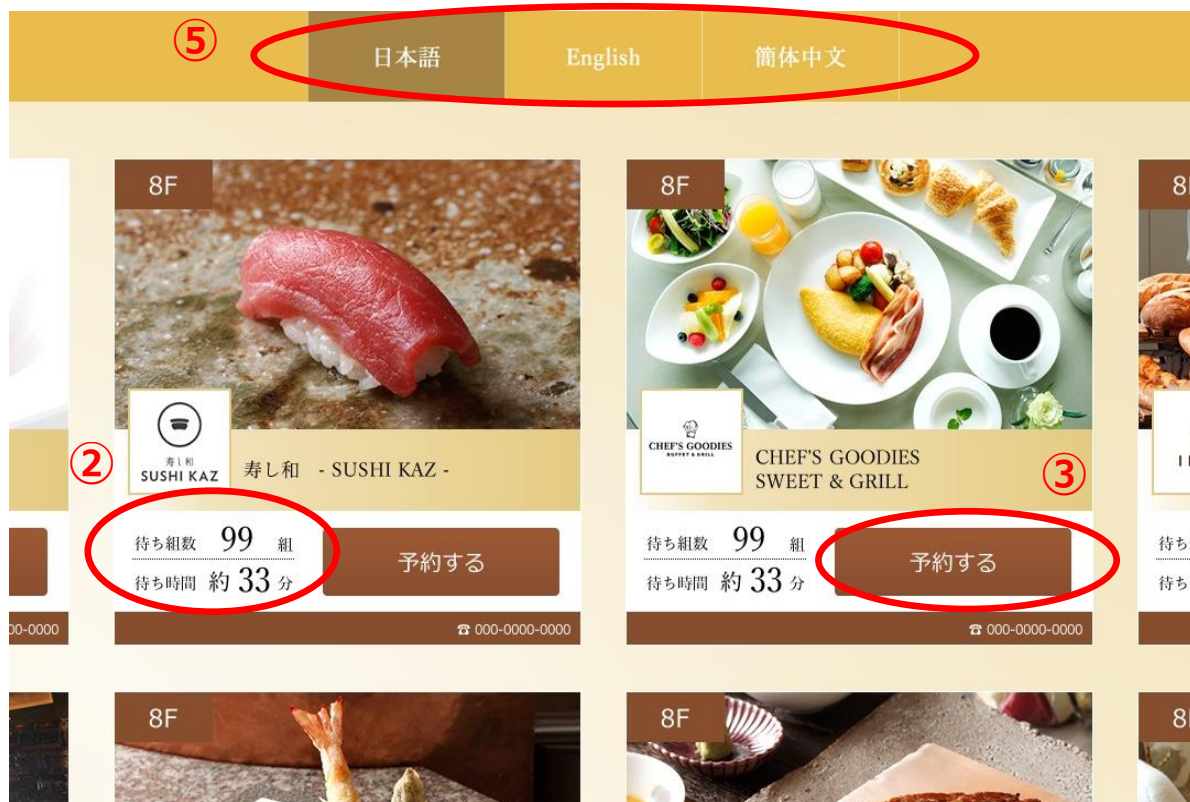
⑤

日本語 English 簡体中文

8F

寿し和
SUSHI KAZ

寿し和 - SUSHI KAZ -

②

待ち組数 99 組
待ち時間 約 33 分

予約する

☎ 000-0000-0000

8F

CHEF'S GOODIES
BUFFET & GRILL

CHEF'S GOODIES
SWEET & GRILL

③

待ち組数 99 組
待ち時間 約 33 分

予約する

☎ 000-0000-0000

8F

8F

8F

8F

00-0000

待ち

待ち